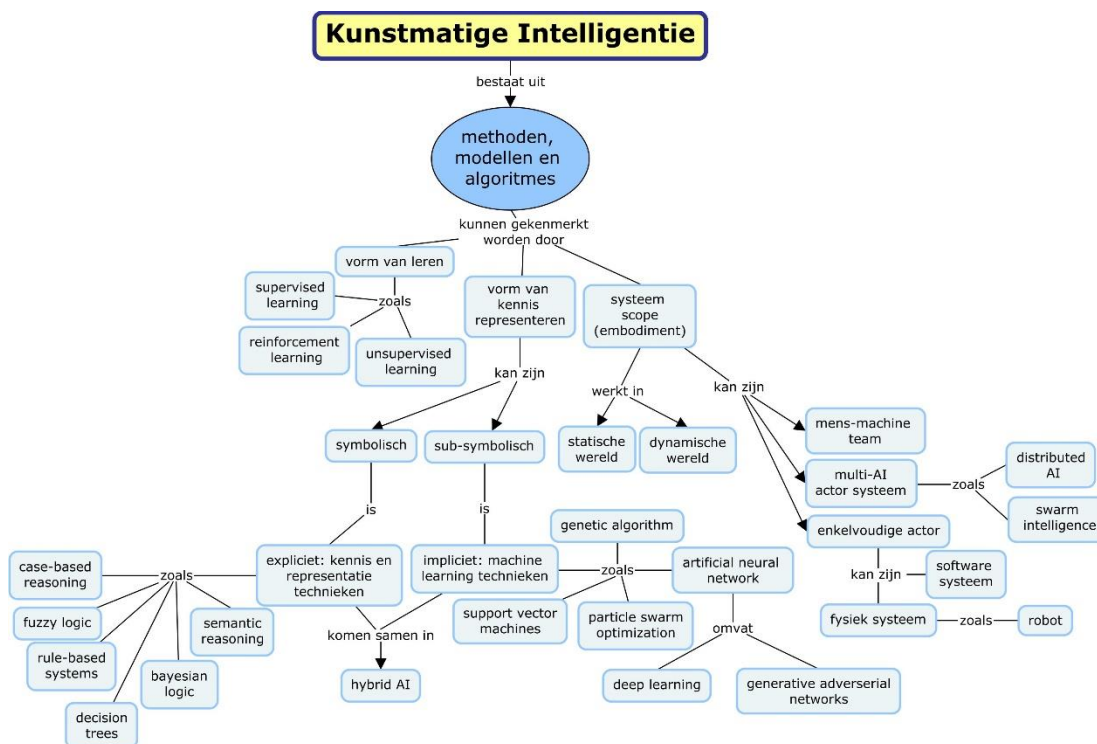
Kunstmatige Intelligentie

bestaat uit

methoden, modellen en algoritmes

kunnen gekenmerkt worden door

vorm van leren

zoals

supervised learning

reinforcement learning

unsupervised learning

vorm van kennis representeren

kan zijn

symbolisch

is

expliciet: kennis en representatie technieken

zoals

case-based reasoning

fuzzy logic

rule-based systems

decision trees

bayesian logic

semantic reasoning

sub-symbolisch

is

impliciet: machine learning technieken

komen samen in

hybrid AI

zoals

genetic algorithm

support vector machines

particle swarm optimization

artificial neural network

omvat

deep learning

generative adverserial networks

systeem scope (embodiment)

werkt in

statische wereld

dynamische wereld

kan zijn

mens-machine team

multi-AI actor systeem

zoals

distributed AI

swarm intelligence

enkelvoudige actor

kan zijn

software systeem

fysiek systeem

zoals

robot